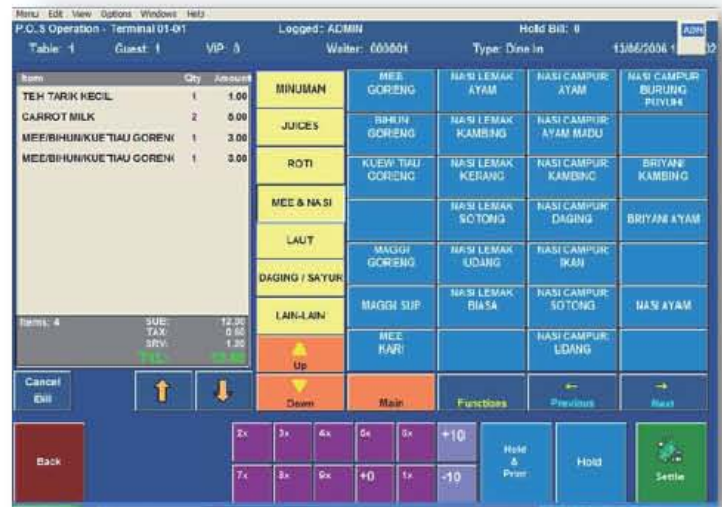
Menu Edit View Options Windows Help
P.O.S Operation - Terminal 01-01
Logged: ADMIN
Hold Bill: 0
ADM
Table: 1
Guest: 1
VIP: 0
Waiter: 000001
Type: Dine In
13/06/2006 1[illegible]

| Item | Qty | Amount |
|---|---|---|
| TEH TARIK KECIL | 1 | 1.00 |
| CARROT MILK | 2 | 6.00 |
| MEE/BIHUN/KUE TIAU GORENG | 1 | 3.00 |
| MEE/BIHUN/KUE TIAU GORENG | 1 | 3.00 |

Items: 4
SUB: 12.30
TAX: 0.60
SRV: 1.30
TTL: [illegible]

MINUMAN
JUICES
ROTI
MEE & NASI
LAUT
DAGING / SAYUR
LAIN-LAIN
Up
Down

MEE GORENG
NASI LEMAK AYAM
NASI CAMPUR AYAM
NASI CAMPUR BURUNG PUYUH
BIHUN GORENG
NASI LEMAK KAMBING
NASI CAMPUR AYAM MADU
KUEW TIAU GORENG
NASI LEMAK KERANG
NASI CAMPUR KAMBING
BRIYANI KAMBING
NASI LEMAK SOTONG
NASI CAMPUR DAGING
BRIYANI AYAM
MAGGI GORENG
NASI LEMAK UDANG
NASI CAMPUR IKAN
MAGGI SUP
NASI LEMAK BIASA
NASI CAMPUR SOTONG
NASI AYAM
MEE KARI
NASI CAMPUR UDANG

Cancel Bill
Main
Functions
Previous
Next

Back
2x
3x
4x
5x
6x
+10
7x
8x
9x
+0
1x
-10
Hold & Print
Hold
Settle